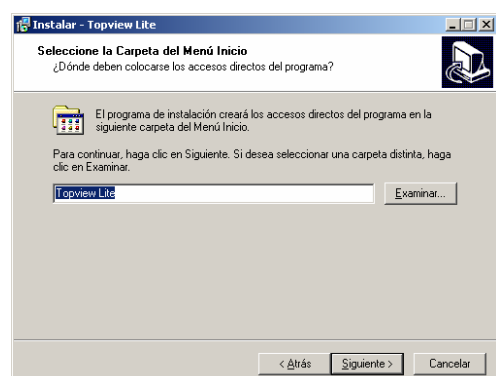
Instalar - Topview Lite

Seleccione la Carpeta del Menú Inicio
¿Dónde deben colocarse los accesos directos del programa?

El programa de instalación creará los accesos directos del programa en la siguiente carpeta del Menú Inicio.

Para continuar, haga clic en Siguiente. Si desea seleccionar una carpeta distinta, haga clic en Examinar.

Topview Lite

Examinar...

< Atrás

Siguiente >

Cancelar